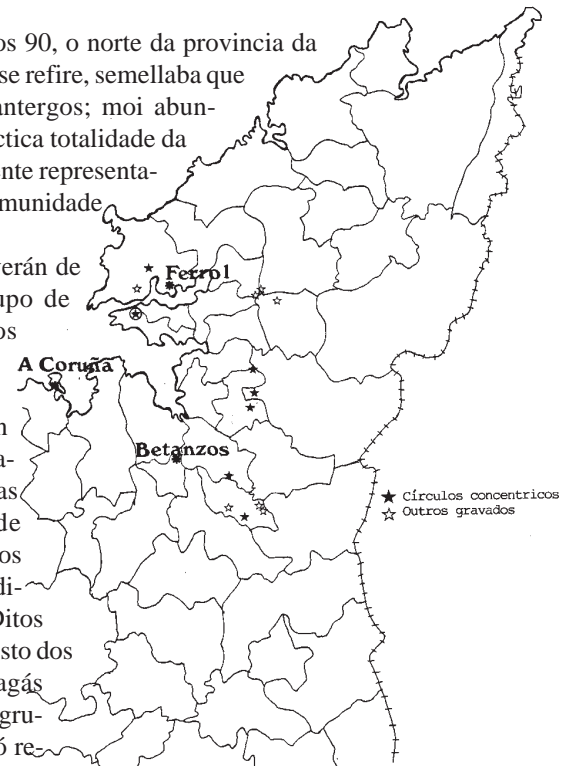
os 90, o norte da provincia da
se refire, semellaba que
antergos; moi abun-
ctica totalidade da
nte representa-
munidade

erán de
upo de
os

n
a-
as
de
os
di-
Ditos
sto dos
agás
gru-
ó re-

Ferrol
A Coruña
Betanzos

★ Círculos concentricos
☆ Outros gravados